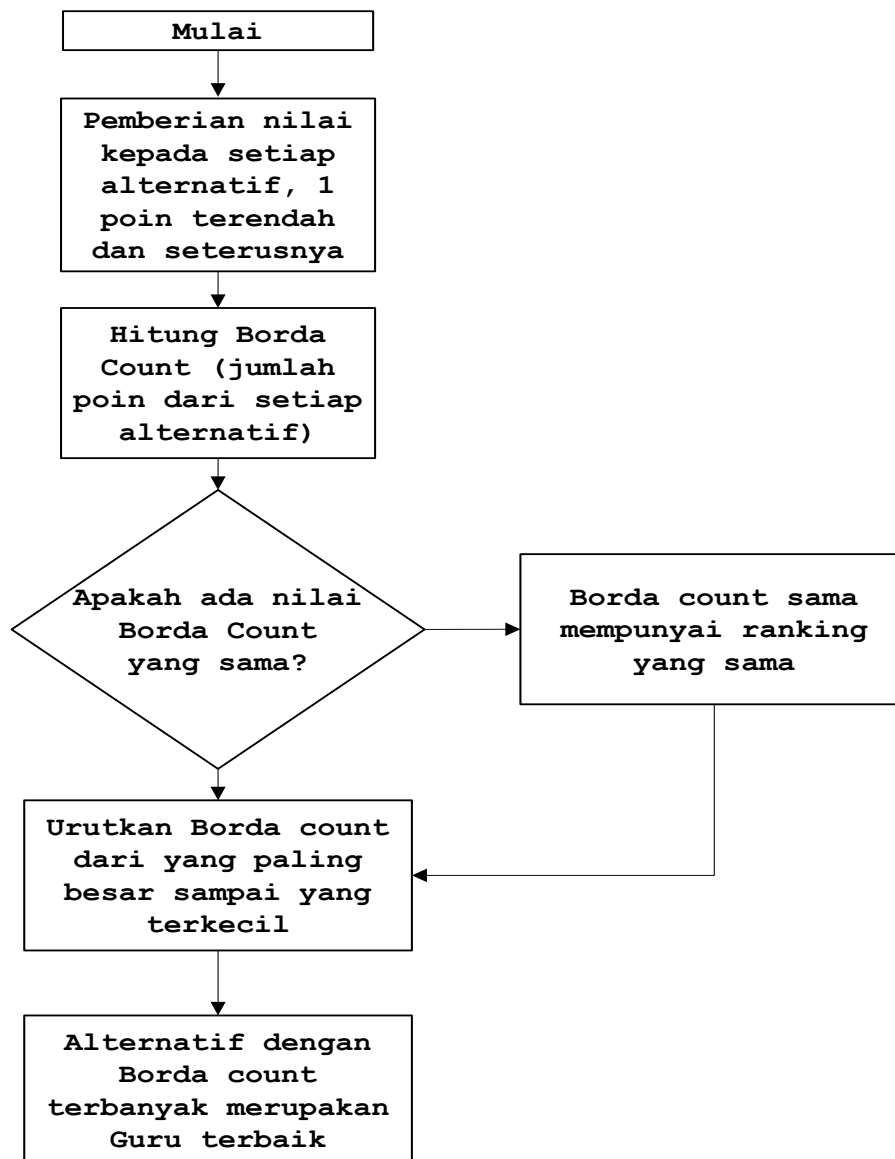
Mulai

Pemberian nilai kepada setiap alternatif, 1 poin terendah dan seterusnya

Hitung Borda Count (jumlah poin dari setiap alternatif)

Apakah ada nilai Borda Count yang sama?

Borda count sama mempunyai ranking yang sama

Urutkan Borda count dari yang paling besar sampai yang terkecil

Alternatif dengan Borda count terbanyak merupakan Guru terbaik